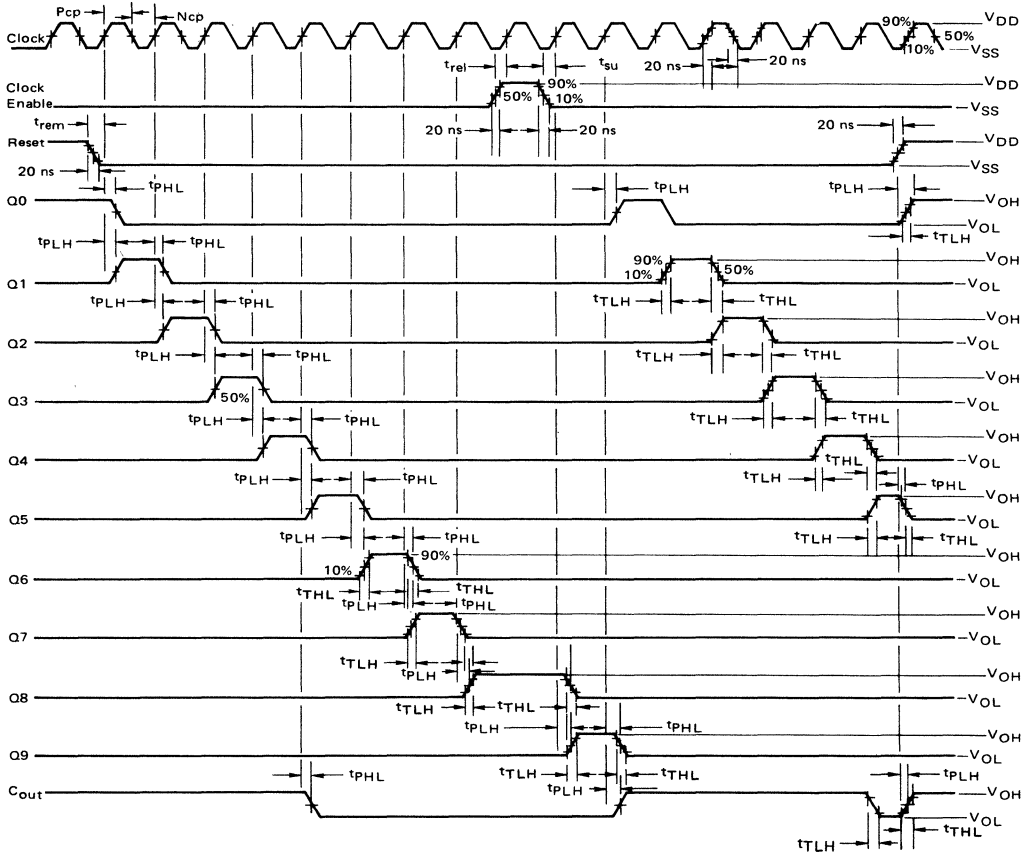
Pcp
Ncp
Clock
90%
50%
10%
$V_{DD}$
$V_{SS}$
$t_{rel}$
$t_{su}$
20 ns
20 ns
Clock Enable
90%
50%
10%
$V_{DD}$
$V_{SS}$
20 ns
20 ns
$t_{rem}$
Reset
20 ns
20 ns
$V_{DD}$
$V_{SS}$
$t_{PHL}$
Q0
$t_{PLH}$
$t_{PLH}$
$V_{OH}$
$V_{OL}$
$t_{TLH}$
$t_{PLH}$
$t_{PHL}$
90%
10%
Q1
50%
$V_{OH}$
$V_{OL}$
$t_{PLH}$
$t_{PHL}$
$t_{TLH}$
$t_{THL}$
Q2
$V_{OH}$
$V_{OL}$
$t_{PLH}$
$t_{PHL}$
$t_{TLH}$
$t_{THL}$
Q3
50%
$V_{OH}$
$V_{OL}$
$t_{PLH}$
$t_{PHL}$
$t_{TLH}$
$t_{THL}$
Q4
$V_{OH}$
$V_{OL}$
$t_{PLH}$
$t_{PHL}$
$t_{TLH}$
$t_{PHL}$
Q5
$V_{OH}$
$V_{OL}$
$t_{PLH}$
$t_{PHL}$
$t_{TLH}$
$t_{THL}$
90%
10%
Q6
$V_{OH}$
$V_{OL}$
$t_{THL}$
$t_{PLH}$
$t_{THL}$
$t_{PHL}$
Q7
$V_{OH}$
$V_{OL}$
$t_{TLH}$
$t_{PLH}$
Q8
$V_{OH}$
$V_{OL}$
$t_{TLH}$
$t_{THL}$
$t_{PLH}$
$t_{PHL}$
Q9
$V_{OH}$
$V_{OL}$
$t_{TLH}$
$t_{PLH}$
$t_{THL}$
$t_{PHL}$
$C_{out}$
$t_{PLH}$
$V_{OH}$
$V_{OL}$
$t_{THL}$
$t_{TLH}$